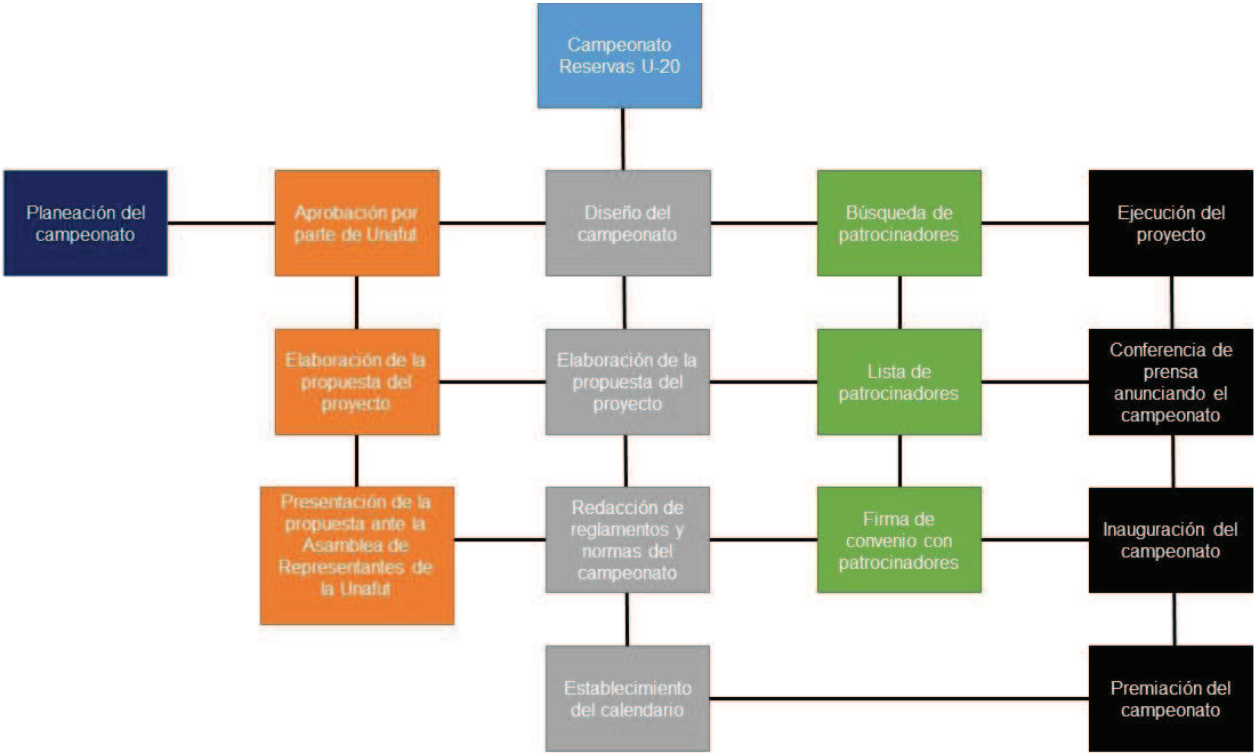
Campeonato Reservas U-20

Planeación del campeonato

Aprobación por parte de Unafut

Diseño del campeonato

Búsqueda de patrocinadores

Ejecución del proyecto

Elaboración de la propuesta del proyecto

Elaboración de la propuesta del proyecto

Lista de patrocinadores

Conferencia de prensa anunciando el campeonato

Presentación de la propuesta ante la Asamblea de Representantes de la Unafut

Redacción de reglamentos y normas del campeonato

Firma de convenio con patrocinadores

Inauguración del campeonato

Establecimiento del calendario

Premiación del campeonato